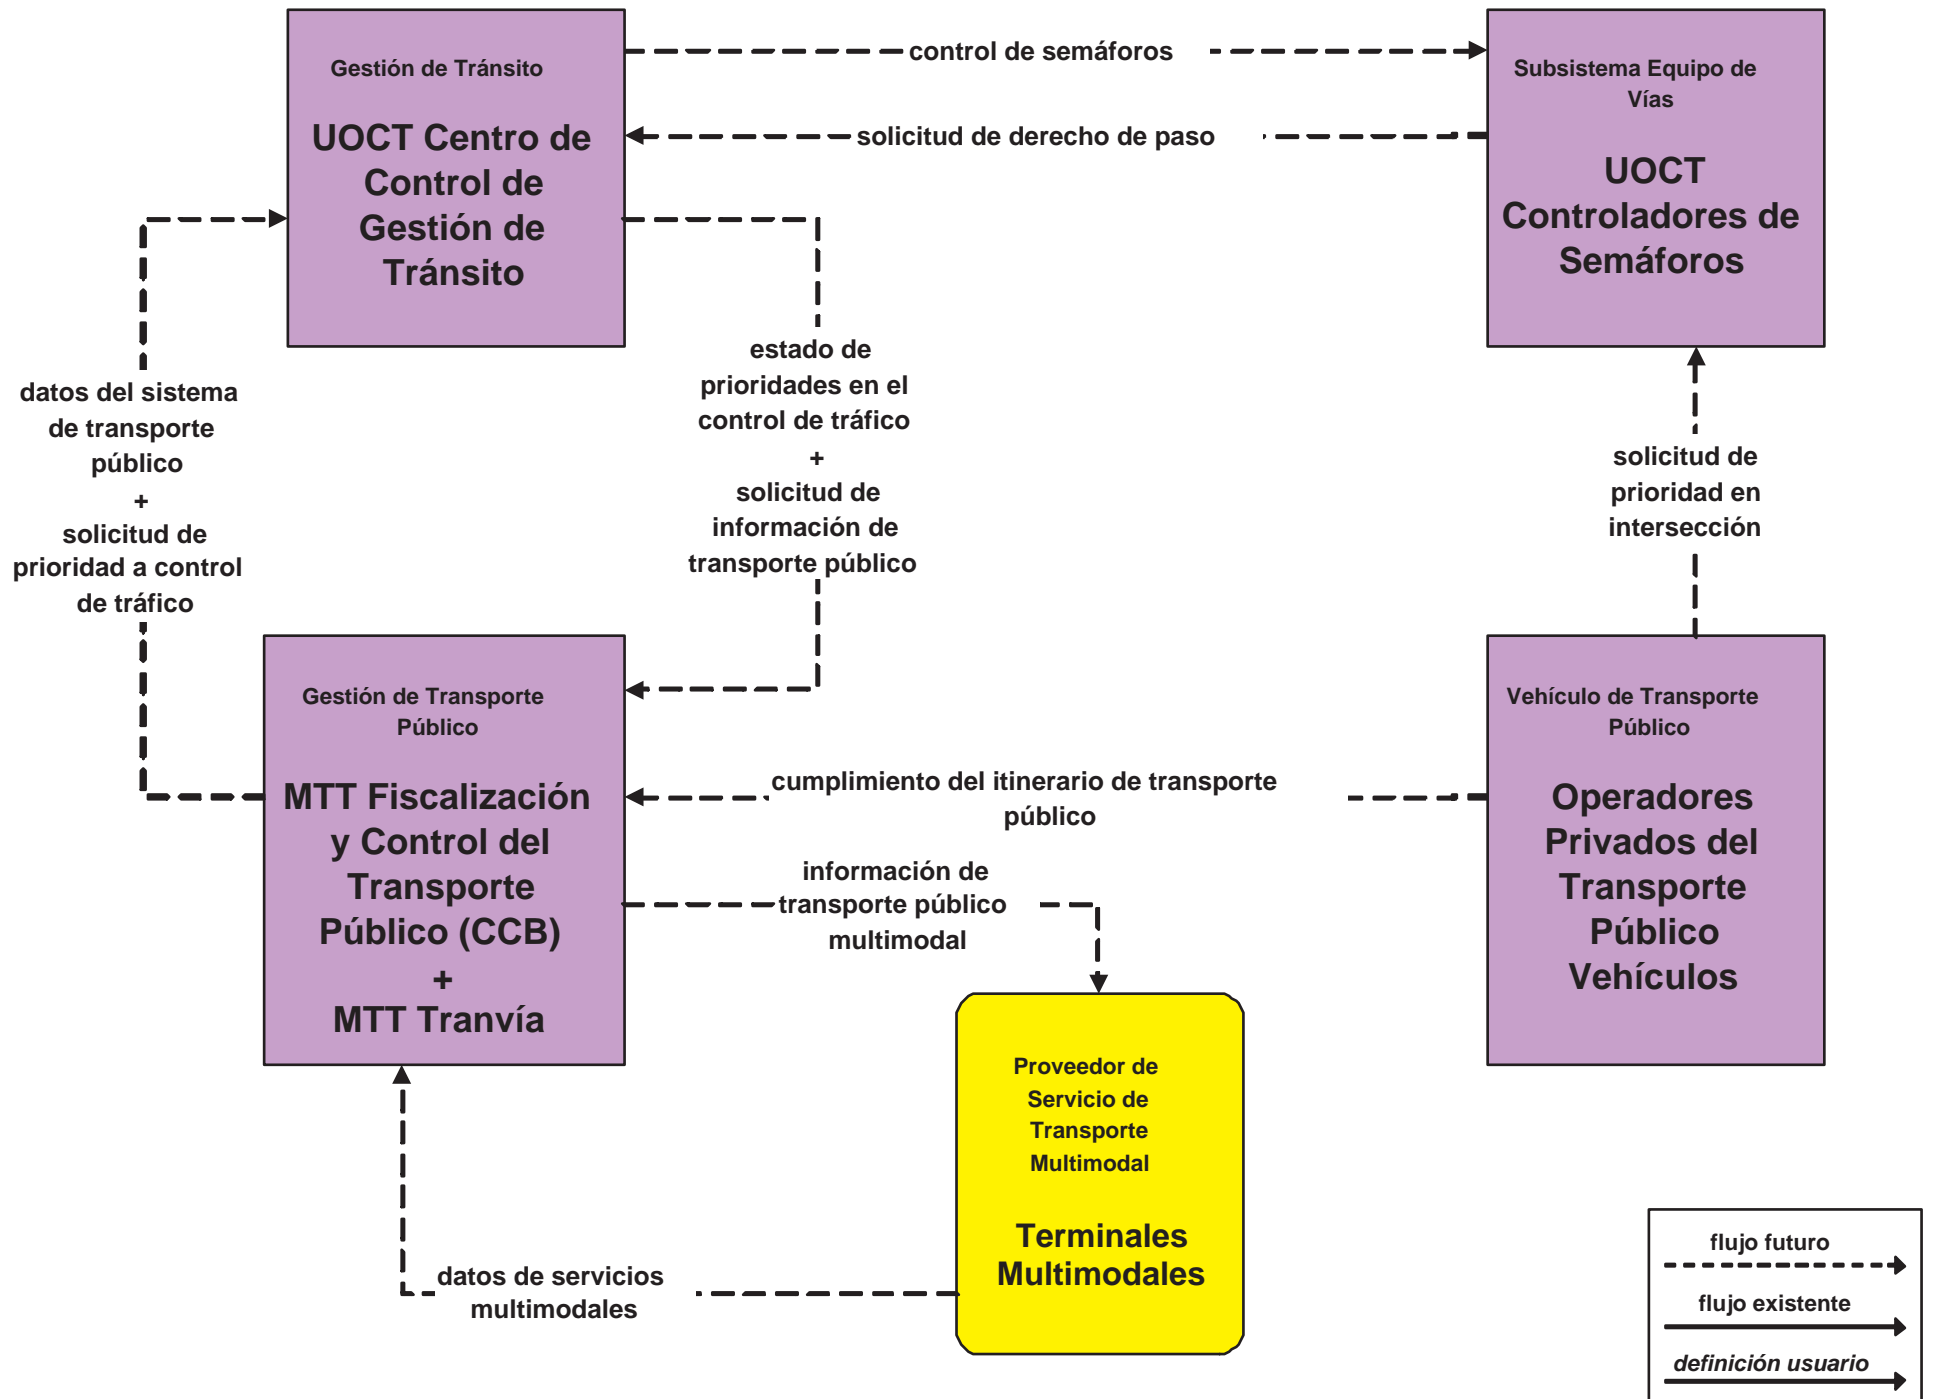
Gestión de Tránsito

UOCT Centro de Control de Gestión de Tránsito

control de semáforos

solicitud de derecho de paso

Subsistema Equipo de Vías

UOCT Controladores de Semáforos

datos del sistema de transporte público + solicitud de prioridad a control de tráfico

estado de prioridades en el control de tráfico + solicitud de información de transporte público

solicitud de prioridad en intersección

Gestión de Transporte Público

MTT Fiscalización y Control del Transporte Público (CCB) + MTT Tranvía

cumplimiento del itinerario de transporte público

Vehículo de Transporte Público

Operadores Privados del Transporte Público Vehículos

información de transporte público multimodal

Proveedor de Servicio de Transporte Multimodal

Terminales Multimodales

datos de servicios multimodales

flujo futuro

flujo existente

definición usuario